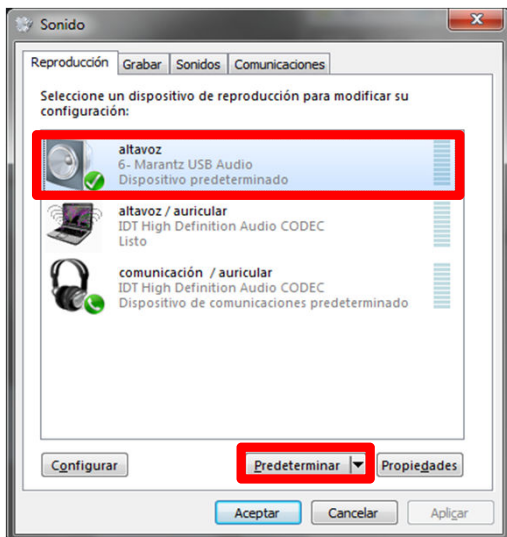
Sonido

Reproducción | Grabar | Sonidos | Comunicaciones

Seleccione un dispositivo de reproducción para modificar su configuración:

altavoz
6- Marantz USB Audio
Dispositivo predeterminado

altavoz / auricular
IDT High Definition Audio CODEC
Listo

comunicación / auricular
IDT High Definition Audio CODEC
Dispositivo de comunicaciones predeterminado

Configurar
Predeterminar
Propiedades

Aceptar
Cancelar
Aplicar